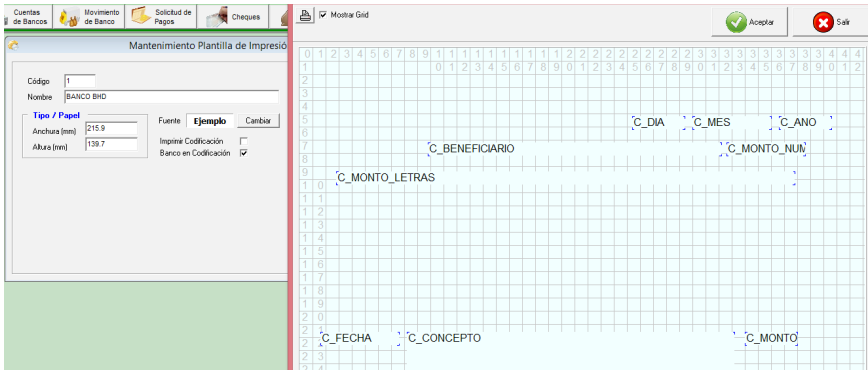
Cuentas de Bancos | Movimiento de Banco | Solicitud de Pagos | Cheques

Mantenimiento Plantilla de Impresió

Código 1
Nombre BANCO BHD

Tipo / Papel
Anchura (mm) 215.9
Altura (mm) 139.7

Fuente Ejemplo Cambiar
Imprimir Codificación
Banco en Codificación

Mostrar Grid

Aceptar
Salir

C_DIA C_MES C_ANO
C_BENEFICIARIO C_MONTO_NUM
C_MONTO_LETRAS
C_FECHA C_CONCEPTO C_MONTO